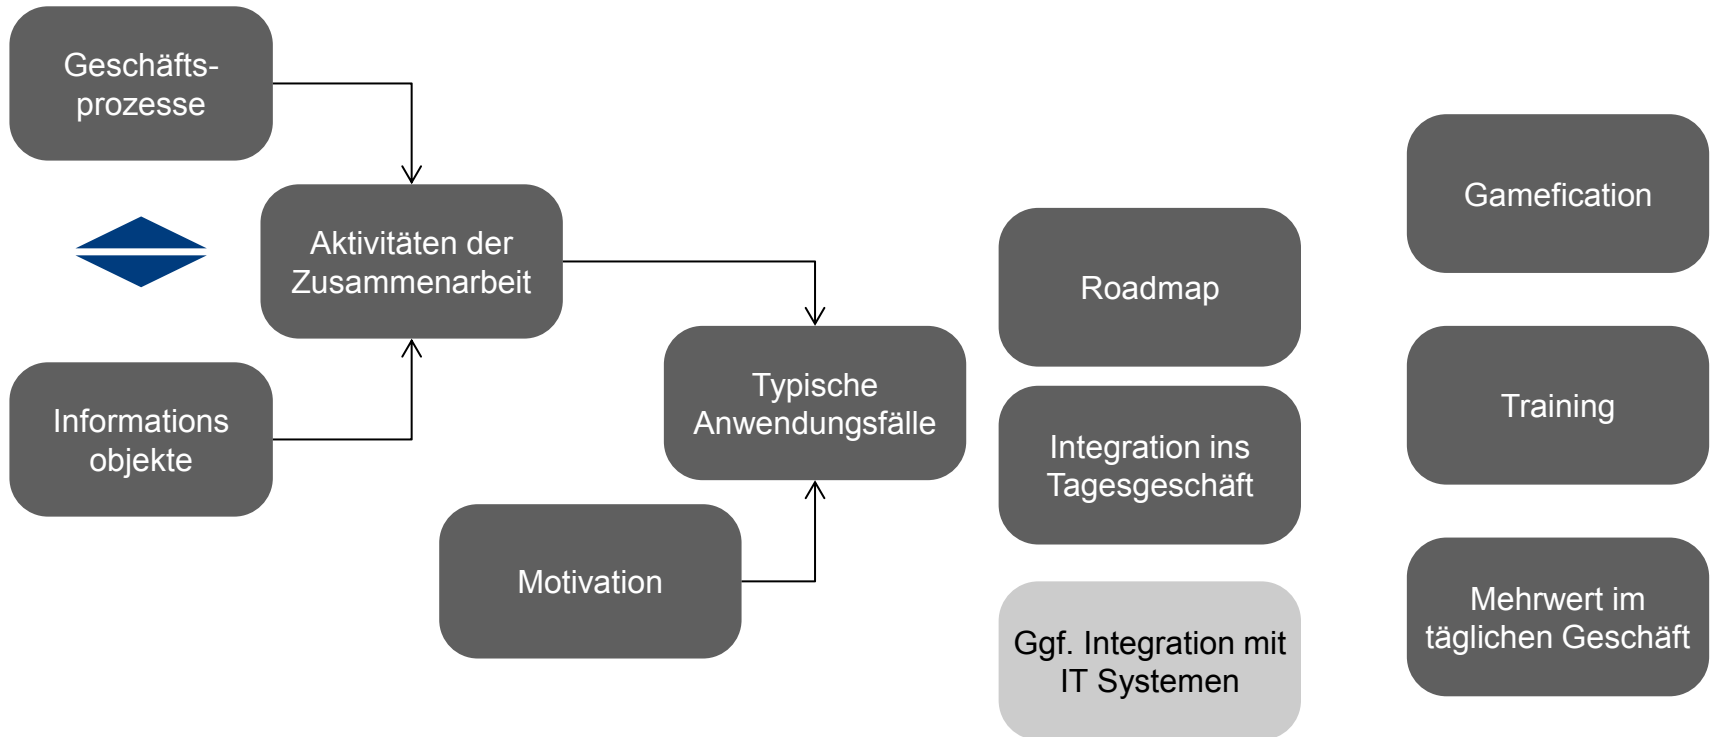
Geschäftsprozesse

Aktivitäten der Zusammenarbeit

Informations objekte

Typische Anwendungsfälle

Motivation

Roadmap

Integration ins Tagesgeschäft

Ggf. Integration mit IT Systemen

Gamefication

Training

Mehrwert im täglichen Geschäft